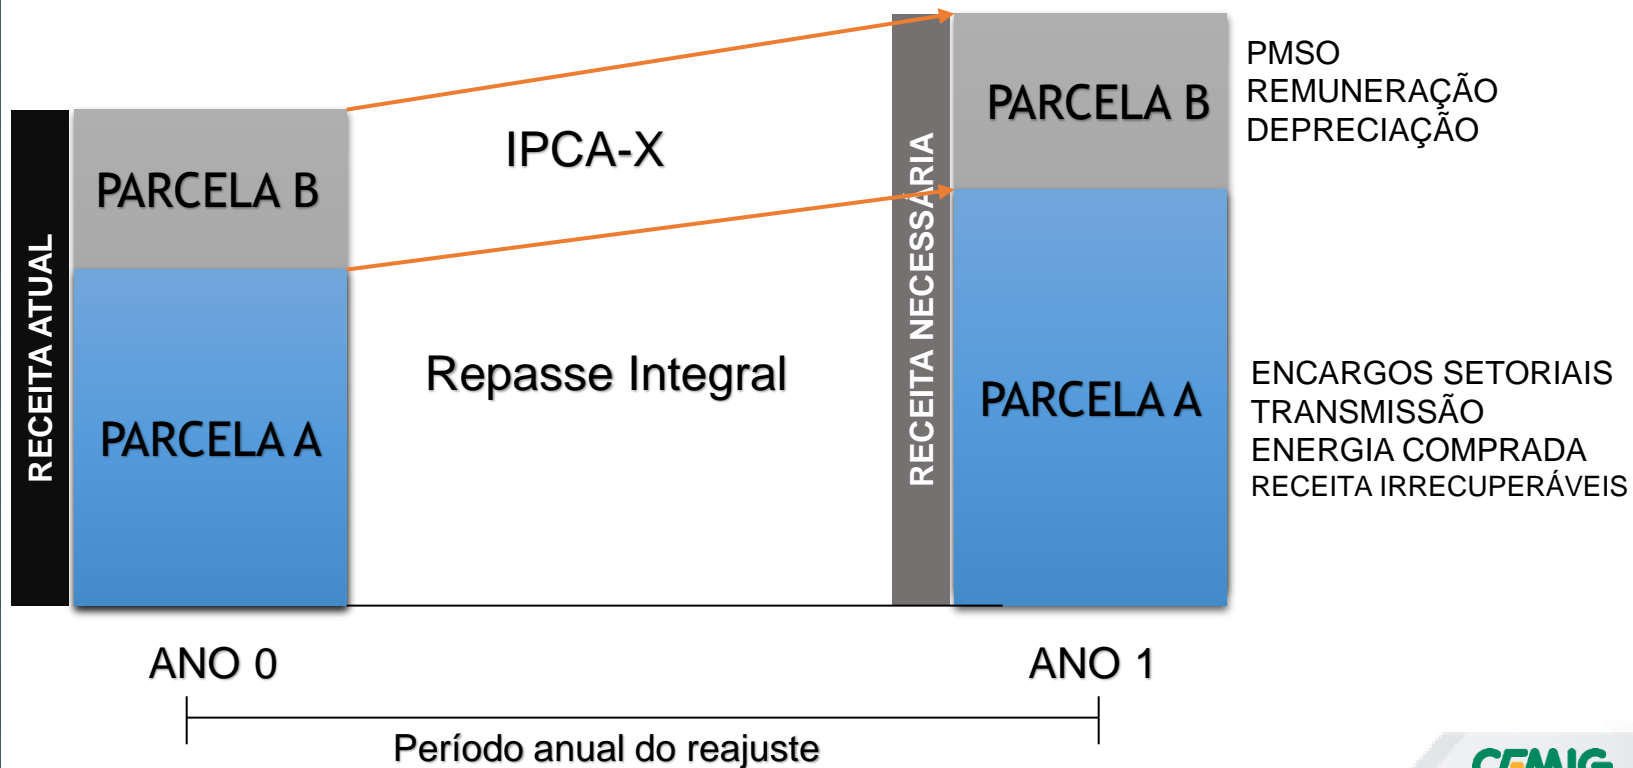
RECEITA ATUAL

PARCELA B

PARCELA A

IPCA-X

Repasse Integral

RECEITA NECESSÁRIA

PARCELA B

PARCELA A

PMSO
REMUNERAÇÃO
DEPRECIAÇÃO

ENCARGOS SETORIAIS
TRANSMISSÃO
ENERGIA COMPRADA
RECEITA IRRECUPERÁVEIS

ANO 0

ANO 1

Período anual do reajuste

CEMIG